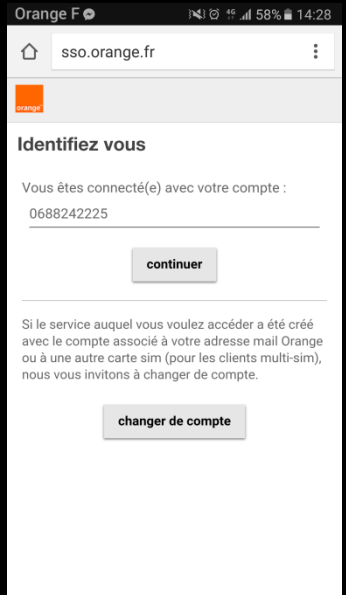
Orange F 4G 58% 14:28

sso.orange.fr

orange

Identifiez vous

Vous êtes connecté(e) avec votre compte :

0688242225

continuer

Si le service auquel vous voulez accéder a été créé avec le compte associé à votre adresse mail Orange ou à une autre carte sim (pour les clients multi-sim), nous vous invitons à changer de compte.

changer de compte